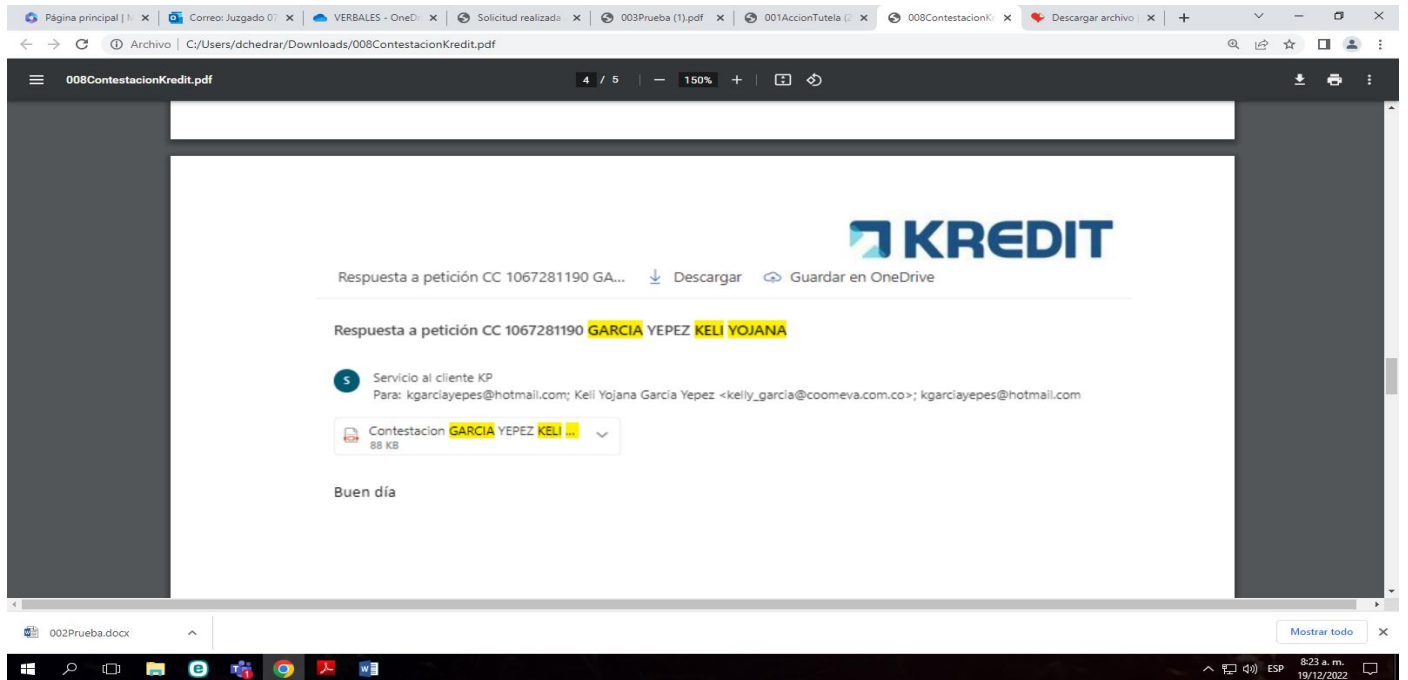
Página principal | N × | Correo: Juzgado 07 × | VERBALES - OneD × | Solicitud realizada × | 003Prueba (1).pdf × | 001AccionTutela (2 × | 008ContestacionK × | Descargar archivo | × | +

Archivo | C:/Users/dchedrar/Downloads/008ContestacionKredit.pdf

008ContestacionKredit.pdf

4 / 5 | — 150% +

KREDIT

Respuesta a petición CC 1067281190 GA... Descargar Guardar en OneDrive

Respuesta a petición CC 1067281190 GARCIA YEPEZ KELI YOJANA

S Servicio al cliente KP
Para: kgarciayepes@hotmail.com; Keli Yojana Garcia Yepez <kelly_garcia@coomeva.com.co>; kgarciayepes@hotmail.com

Contestacion GARCIA YEPEZ KELI ...
88 KB

Buen día

002Prueba.docx

Mostrar todo ×

ESP 8:23 a. m. 19/12/2022